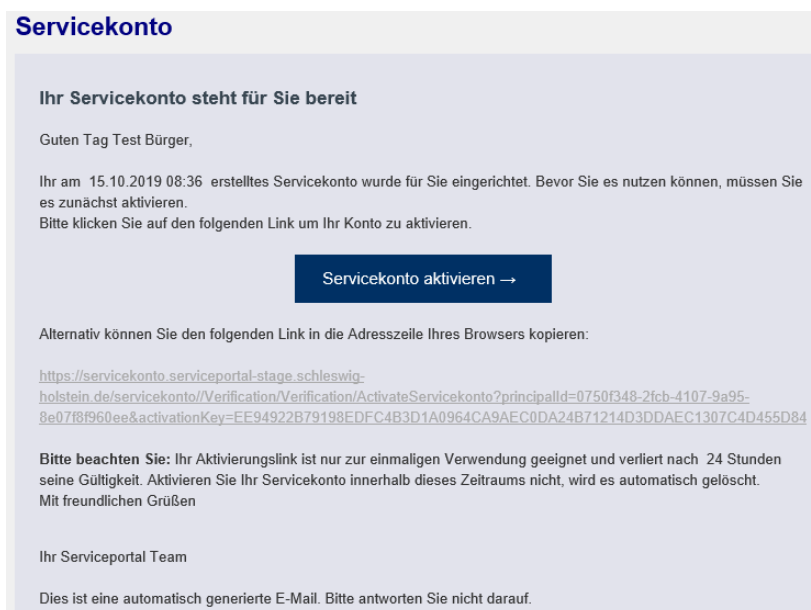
Servicekonto

Ihr Servicekonto steht für Sie bereit

Guten Tag Test Bürger,

Ihr am 15.10.2019 08:36 erstelltes Servicekonto wurde für Sie eingerichtet. Bevor Sie es nutzen können, müssen Sie es zunächst aktivieren.
Bitte klicken Sie auf den folgenden Link um Ihr Konto zu aktivieren.

Servicekonto aktivieren →

Alternativ können Sie den folgenden Link in die Adresszeile Ihres Browsers kopieren:

https://servicekonto.serviceportal-stage.schleswig-holstein.de/servicekonto//Verification/Verification/ActivateServicekonto?principalId=0750f348-2fcb-4107-9a95-8e07f8f960ee&activationKey=EE94922B79198EDFC4B3D1A0964CA9AEC0DA24B71214D3DDAEC1307C4D455D84

Bitte beachten Sie: Ihr Aktivierungslink ist nur zur einmaligen Verwendung geeignet und verliert nach 24 Stunden seine Gültigkeit. Aktivieren Sie Ihr Servicekonto innerhalb dieses Zeitraums nicht, wird es automatisch gelöscht.
Mit freundlichen Grüßen

Ihr Serviceportal Team

Dies ist eine automatisch generierte E-Mail. Bitte antworten Sie nicht darauf.